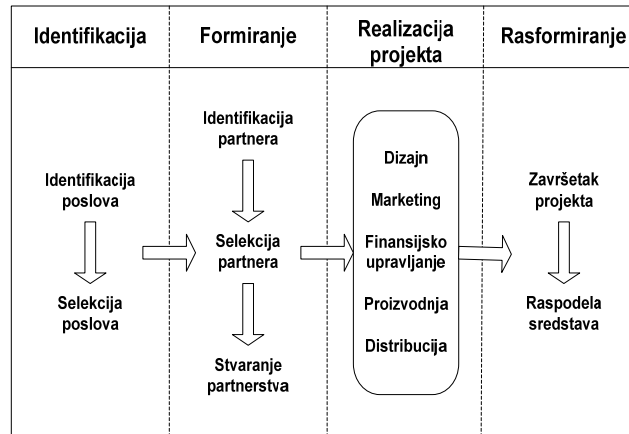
Identifikacija

Formiranje

Realizacija projekta

Rasformiranje

Identifikacija poslova

Selekcija poslova

Identifikacija partnera

Selekcija partnera

Stvaranje partnerstva

Dizajn

Marketing

Finansijsko upravljanje

Proizvodnja

Distribucija

Završetak projekta

Raspodela sredstava